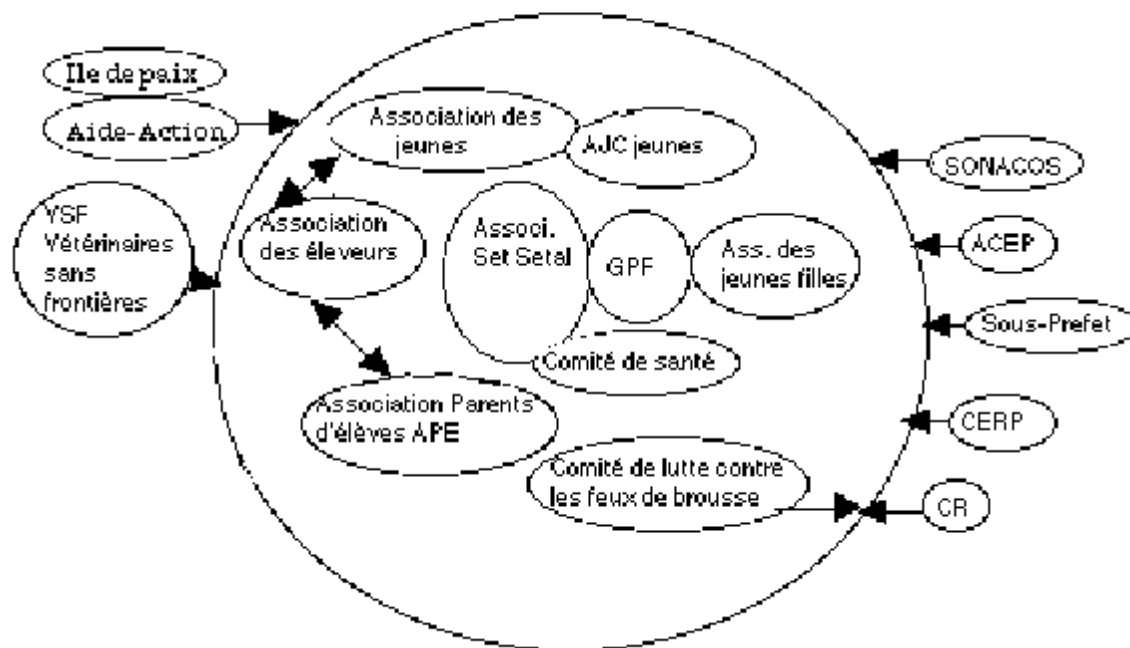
Ile de paix

Aide-Action

VSF Vétérinaires sans frontières

Association des jeunes

AJC jeunes

Association des éleveurs

Associ. Set Setal

GPF

Ass. des jeunes filles

Comité de santé

Association Parents d'élèves APE

Comité de lutte contre les feux de brousse

SONACOS

ACEP

Sous-Prefet

CERP

CR